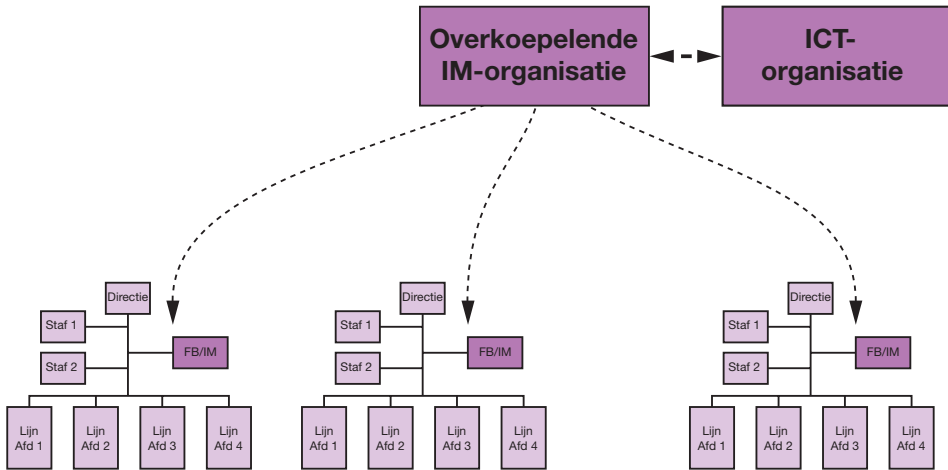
Overkoepelende IM-organisatie

ICT-organisatie

Directie

Staf 1

Staf 2

FB/IM

Lijn Afd 1

Lijn Afd 2

Lijn Afd 3

Lijn Afd 4

Directie

Staf 1

Staf 2

FB/IM

Lijn Afd 1

Lijn Afd 2

Lijn Afd 3

Lijn Afd 4

Directie

Staf 1

Staf 2

FB/IM

Lijn Afd 1

Lijn Afd 2

Lijn Afd 3

Lijn Afd 4